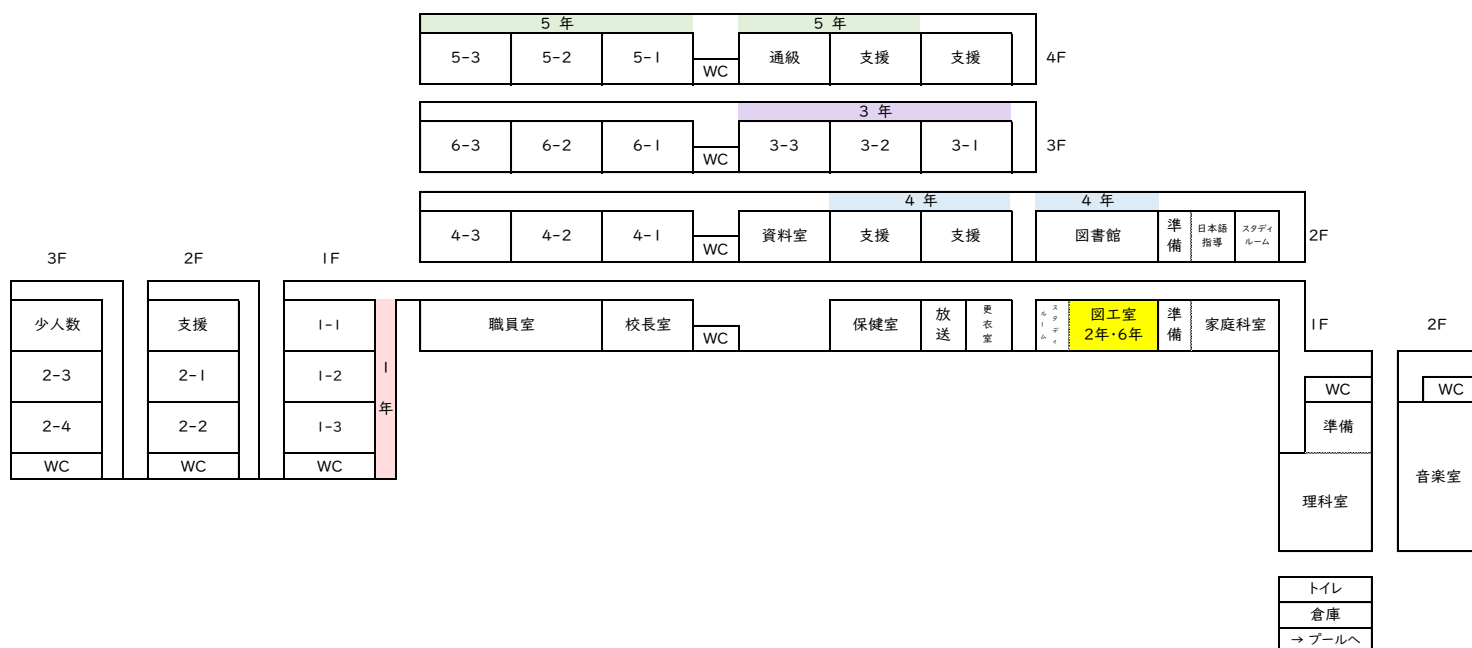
5 年
5 年

| 5-3 | 5-2 | 5-1 | WC | 通級 | 支援 | 支援 |

4F

3 年

| 6-3 | 6-2 | 6-1 | WC | 3-3 | 3-2 | 3-1 |

3F

4 年
4 年

| 4-3 | 4-2 | 4-1 | WC | 資料室 | 支援 | 支援 | 図書館 | 準備 | 日本語指導 | スタディルーム |

2F

3F

| 少人数 |
|---|
| 2-3 |
| 2-4 |
| WC |

2F

| 支援 |
|---|
| 2-1 |
| 2-2 |
| WC |

1F

| 1-1 |
|---|
| 1-2 |
| 1-3 |
| WC |

1 年

| 職員室 | 校長室 | WC | 保健室 | 放送 | 更衣室 | スタディルーム | 図工室 2年･6年 | 準備 | 家庭科室 |

1F

| WC |
|---|
| 準備 |
| 理科室 |

2F

| WC |
|---|
| 音楽室 |

| トイレ |
|---|
| 倉庫 |
| → プールへ |